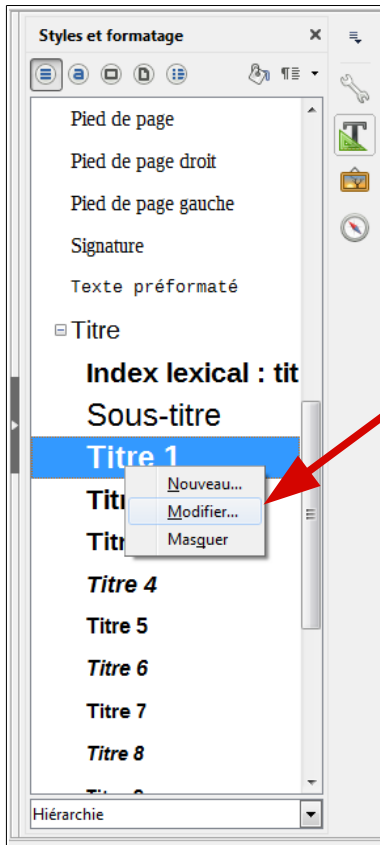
Styles et formatage

Pied de page
Pied de page droit
Pied de page gauche
Signature
Texte préformaté
⊟ Titre
Index lexical : tit
Sous-titre
Titre 1
Titr
Titr
Nouveau...
Modifier...
Masquer
Titre 4
Titre 5
Titre 6
Titre 7
Titre 8
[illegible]

Hiérarchie